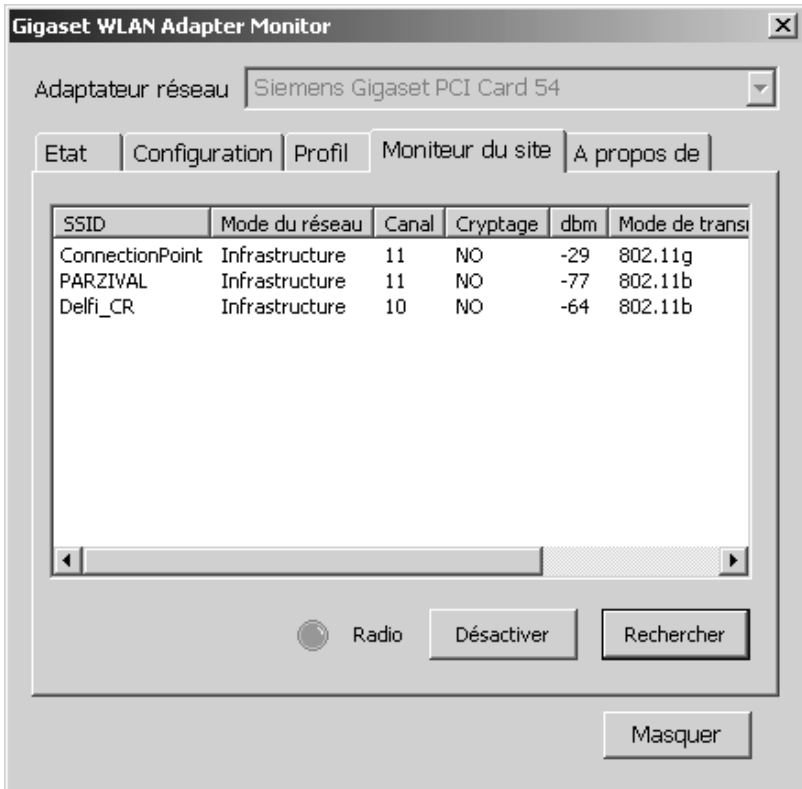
Gigaset WLAN Adapter Monitor

Adaptateur réseau Siemens Gigaset PCI Card 54

Etat | Configuration | Profil | Moniteur du site | A propos de

| SSID | Mode du réseau | Canal | Cryptage | dbm | Mode de transı |
|---|---|---|---|---|---|
| ConnectionPoint | Infrastructure | 11 | NO | -29 | 802.11g |
| PARZIVAL | Infrastructure | 11 | NO | -77 | 802.11b |
| Delfi_CR | Infrastructure | 10 | NO | -64 | 802.11b |

Radio Désactiver Rechercher

Masquer